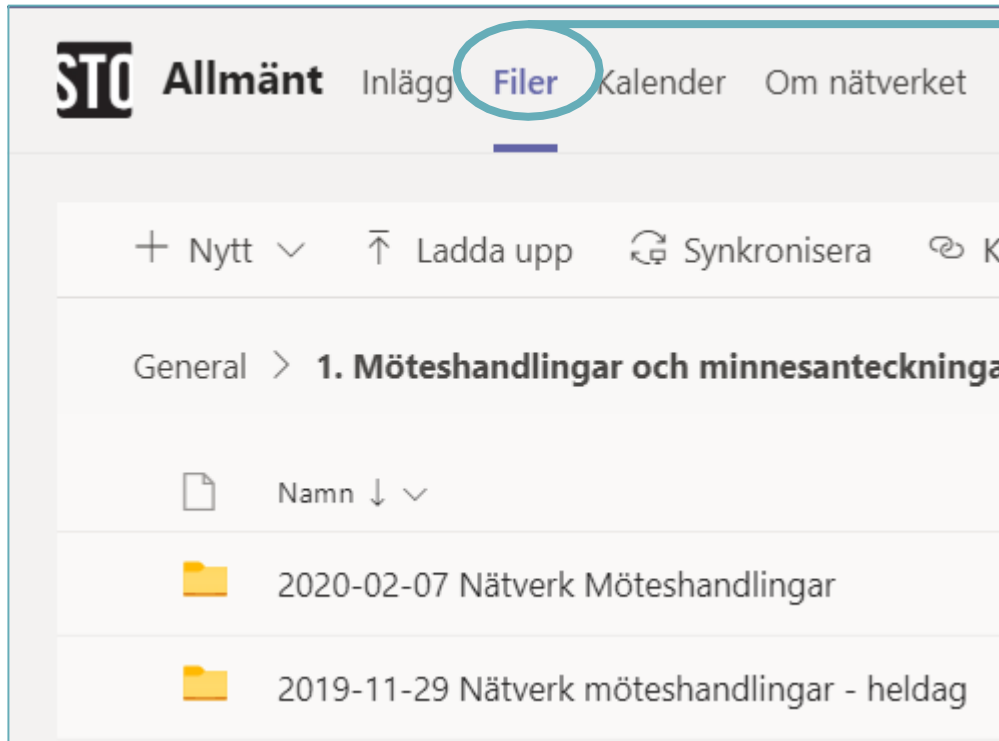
STO Allmänt Inlägg Filer Kalender Om nätverket

+ Nytt ⌄ Ladda upp Synkronisera K

General > 1. Möteshandlingar och minnesanteckninga

Namn ↓ ⌄

2020-02-07 Nätverk Möteshandlingar

2019-11-29 Nätverk möteshandlingar - heldag